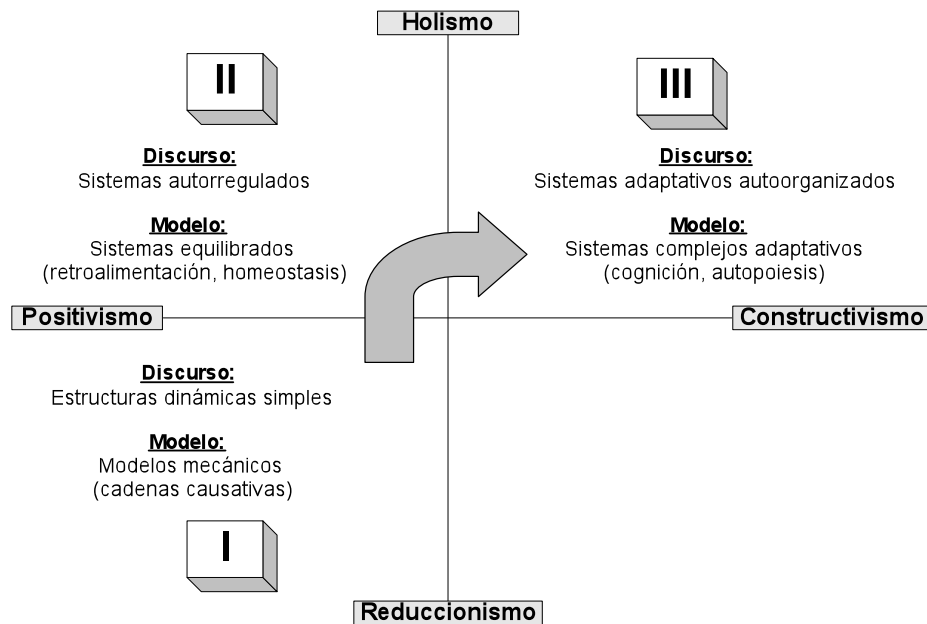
Holismo

II

Discurso:
Sistemas autorregulados

Modelo:
Sistemas equilibrados
(retroalimentación, homeostasis)

III

Discurso:
Sistemas adaptativos autoorganizados

Modelo:
Sistemas complejos adaptativos
(cognición, autopoiesis)

Positivismo

Constructivismo

Discurso:
Estructuras dinámicas simples

Modelo:
Modelos mecánicos
(cadenas causativas)

I

Reduccionismo